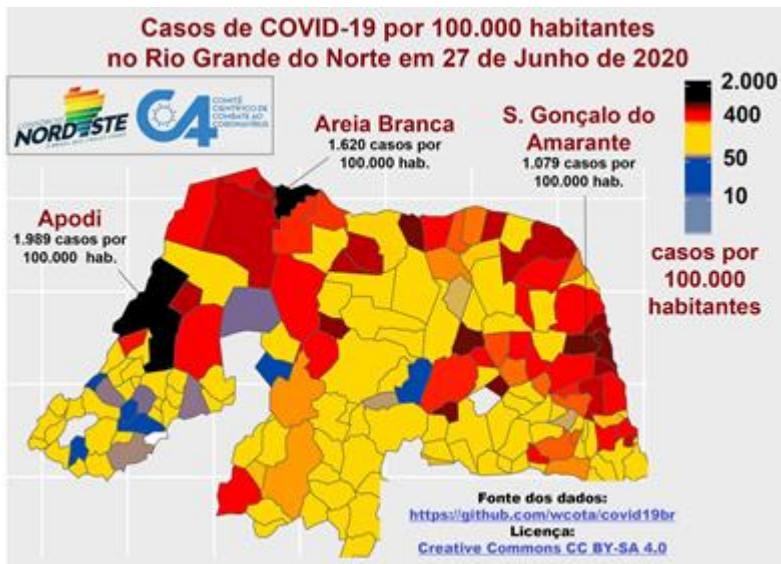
Casos de COVID-19 por 100.000 habitantes no Rio Grande do Norte em 27 de Junho de 2020

CONSÓRCIO NORDESTE

C4 COMITÊ CIENTÍFICO DE COMBATE AO CORONAVÍRUS

Areia Branca
1.620 casos por 100.000 hab.

S. Gonçalo do Amarante
1.079 casos por 100.000 hab.

Apodi
1.989 casos por 100.000 hab.

2.000
400
50
10

casos por 100.000 habitantes

Fonte dos dados:
https://github.com/wcota/covid19br
Licença:
Creative Commons CC BY-SA 4.0